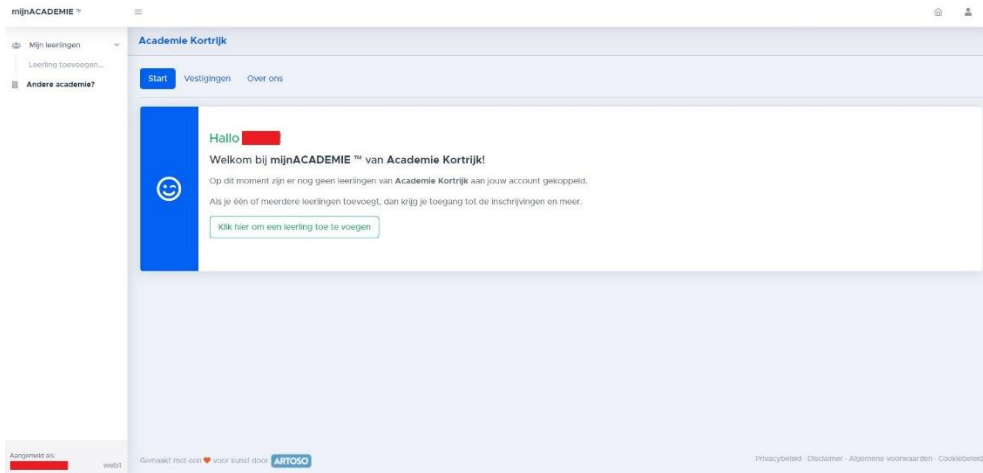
mijnACADEMIE ™

Mijn leerlingen

Leerling toevoegen...

Andere academie?

Academie Kortrijk

Start Vestigingen Over ons

Hallo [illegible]

Welkom bij mijnACADEMIE ™ van Academie Kortrijk!

Op dit moment zijn er nog geen leerlingen van Academie Kortrijk aan jouw account gekoppeld.

Als je één of meerdere leerlingen toevoegt, dan krijg je toegang tot de inschrijvingen en meer.

Klik hier om een leerling toe te voegen

Aangemeld als: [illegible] web1

Gemaakt met een ♥ voor kunst door ARTOSO

Privacybeleid · Disclaimer · Algemene voorwaarden · Cookiebeleid